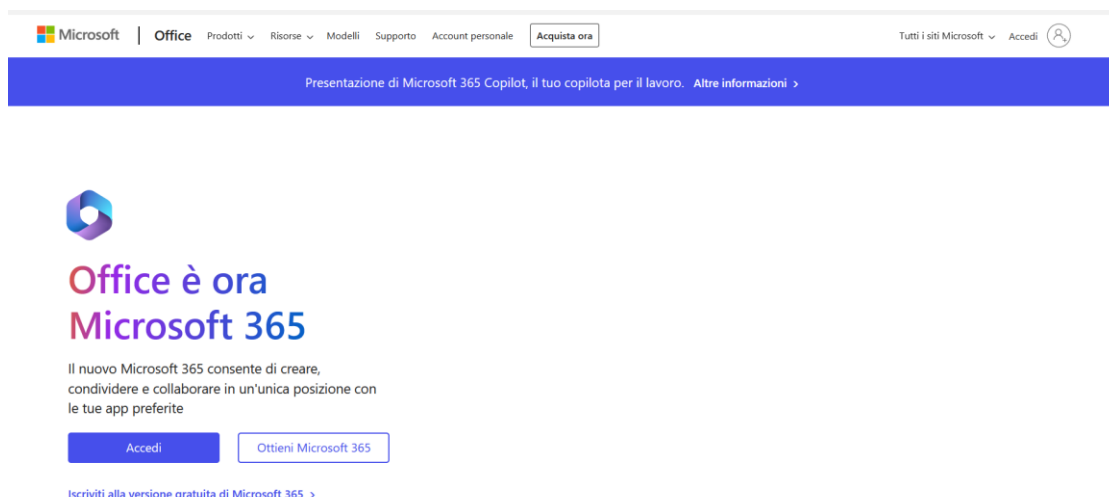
Microsoft | Office Prodotti ⌄ Risorse ⌄ Modelli Supporto Account personale Acquista ora

Tutti i siti Microsoft ⌄ Accedi

Presentazione di Microsoft 365 Copilot, il tuo copilota per il lavoro. Altre informazioni >

Office è ora Microsoft 365

Il nuovo Microsoft 365 consente di creare, condividere e collaborare in un'unica posizione con le tue app preferite

Accedi

Ottieni Microsoft 365

Iscriviti alla versione gratuita di Microsoft 365 >